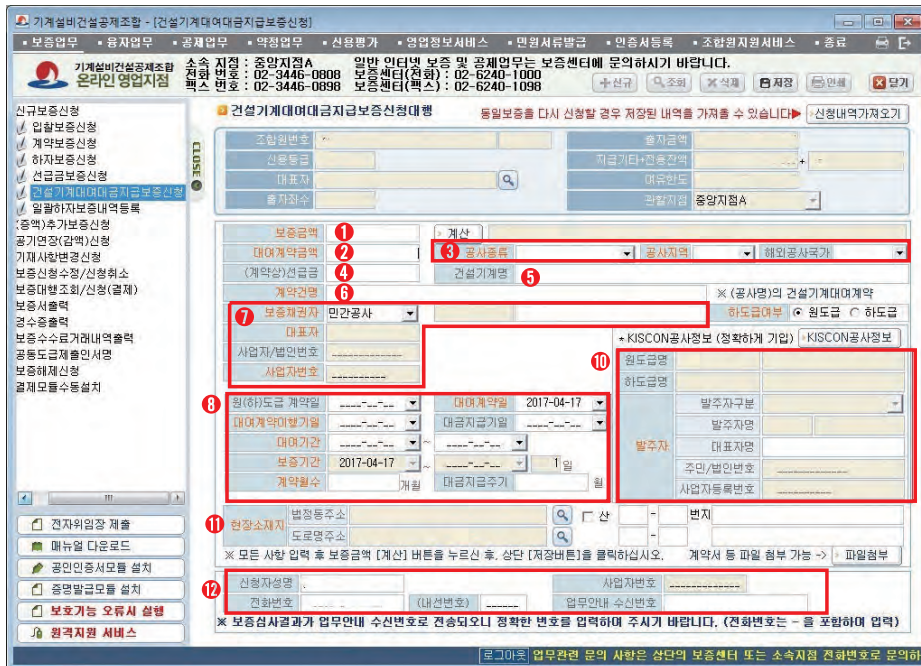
기계설비건설공제조합 - [건설기계대여대금지급보증신청]

보증업무 • 융자업무 • 공제업무 • 약정업무 • 신용평가 • 영업정보서비스 • 민원서류발급 • 인증서등록 • 조합원지원서비스 • 종료

기계설비건설공제조합 온라인 영업지점

소속 지점 : 중앙지점A 일반 인터넷 보증 및 공제업무는 보증센터에 문의하시기 바랍니다.
전화 번호 : 02-3446-0808 보증센터(전화) : 02-6240-1000
팩스 번호 : 02-3446-0898 보증센터(팩스) : 02-6240-1098

신규 조회 삭제 저장 인쇄 닫기

신규보증신청
입찰보증신청
계약보증신청
하자보증신청
선급금보증신청
건설기계대여대금보증신청
일괄하자보증내역등록
(증액)추가보증신청
공기연장(감액)신청
기재사항변경신청
보증신청수정/신청취소
보증대행조회/신청(결제)
보증서출력
경수증출력
보증수수료거래내역출력
공동도급제출인서명
보증해제신청
결제모듈수동설치

CLOSE

전자위임장 제출
매뉴얼 다운로드
공인인증서모듈 설치
증명발급모듈 설치
보호기능 오류시 실행
원격지원 서비스

건설기계대여대금지급보증신청대행

동일보증을 다시 신청할 경우 저장된 내역을 가져올 수 있습니다 신청내역가져오기

조합원번호 | 출자금액
신용등급 | 지급기타+전용잔액
대표자 | 여유한도
출자좌수 | 관할지점 중앙지점A

1 보증금액 | 계산
2 대여계약금액 | 3 공사종류 | 공사지역 | 해외공사국가
4 (계약상)선급금 | 건설기계명 5
6 계약건명 | ※ (공사명)의 건설기계대여계약
7 보증채권자 민간공사 | 하도급여부 원도급 하도급
대표자
사업자/법인번호
사업자번호
* KISCON공사정보 (정확하게 기입) KISCON공사정보
10
원도급명
하도급명
발주자구분
발주자명
대표자명
주민/법인번호
사업자등록번호
발주자
8 원(하)도급 계약일 | 대여계약일 2017-04-17
대여계약이행기일 | 대금지급기일
대여기간 ~
보증기간 2017-04-17 ~ 1 일
계약월수 개월 | 대금지급주기 월
11 현장소재지 법정동주소 산 - 번지
도로명주소
※ 모든 사항 입력 후 보증금액 [계산] 버튼을 누르신 후, 상단 [저장버튼]을 클릭하십시오. 계약서 등 파일 첨부 가능 -> 파일첨부
12 신청자성명 | 사업자번호
전화번호 (내선번호) | 업무안내 수신번호
※ 보증심사결과가 업무안내 수신번호로 전송되오니 정확한 번호를 입력하여 주시기 바랍니다. (전화번호는 - 을 포함하여 입력)

로그아웃 업무관련 문의 사항은 상단의 보증센터 또는 소속지점 전화번호로 문의하